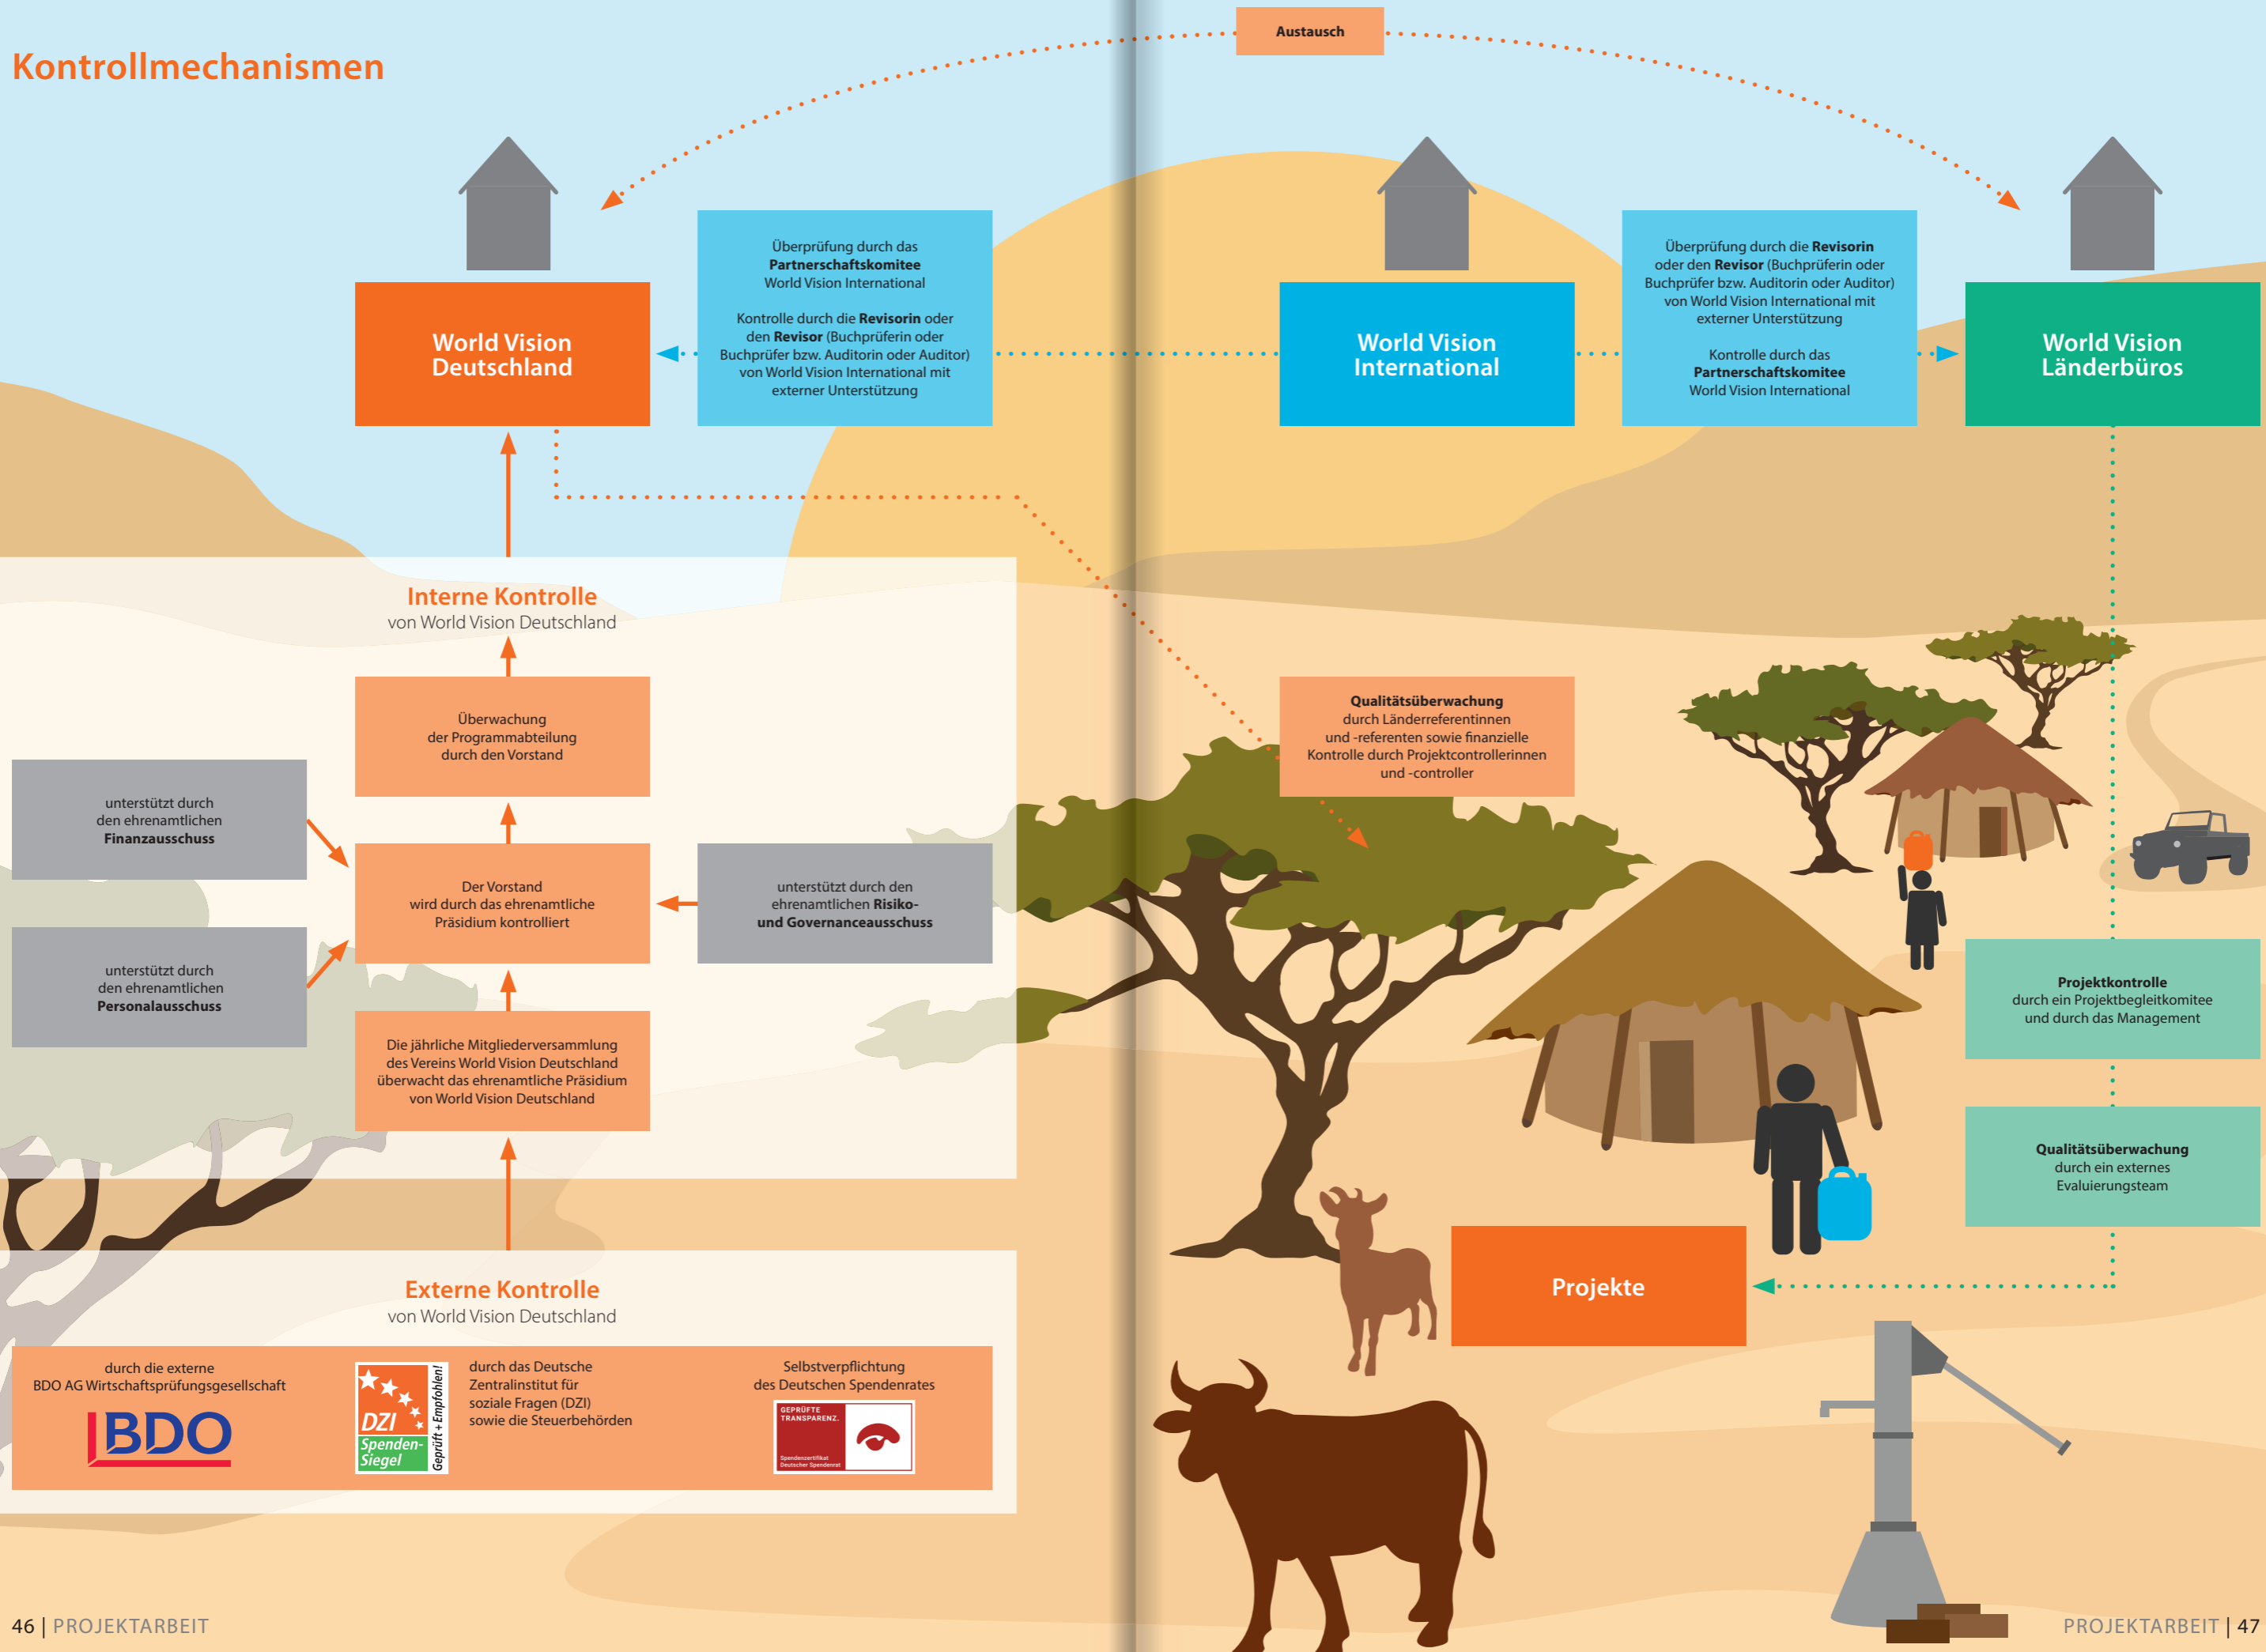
Kontrollmechanismen

Austausch

World Vision Deutschland

Überprüfung durch das **Partnerschaftskomitee** World Vision International

Kontrolle durch die **Revisorin** oder den **Revisor** (Buchprüferin oder Buchprüfer bzw. Auditorin oder Auditor) von World Vision International mit externer Unterstützung

World Vision International

Überprüfung durch die **Revisorin** oder den **Revisor** (Buchprüferin oder Buchprüfer bzw. Auditorin oder Auditor) von World Vision International mit externer Unterstützung

Kontrolle durch das **Partnerschaftskomitee** World Vision International

World Vision Länderbüros

Interne Kontrolle
von World Vision Deutschland

Überwachung der Programmabteilung durch den Vorstand

unterstützt durch den ehrenamtlichen **Finanzausschuss**

Der Vorstand wird durch das ehrenamtliche Präsidium kontrolliert

unterstützt durch den ehrenamtlichen **Risiko- und Governanceausschuss**

unterstützt durch den ehrenamtlichen **Personalausschuss**

Die jährliche Mitgliederversammlung des Vereins World Vision Deutschland überwacht das ehrenamtliche Präsidium von World Vision Deutschland

**Qualitätsüberwachung** durch Länderreferentinnen und -referenten sowie finanzielle Kontrolle durch Projektcontrollerinnen und -controller

**Projektkontrolle** durch ein Projektbegleitkomitee und durch das Management

**Qualitätsüberwachung** durch ein externes Evaluierungsteam

Projekte

Externe Kontrolle
von World Vision Deutschland

durch die externe BDO AG Wirtschaftsprüfungsgesellschaft

BDO

DZI Spenden-Siegel Geprüft + Empfohlen!

durch das Deutsche Zentralinstitut für soziale Fragen (DZI) sowie die Steuerbehörden

Selbstverpflichtung des Deutschen Spendenrates

GEPRÜFTE TRANSPARENZ. Spendenzertifikat Deutscher Spendenrat

46 | PROJEKTARBEIT

PROJEKTARBEIT | 47